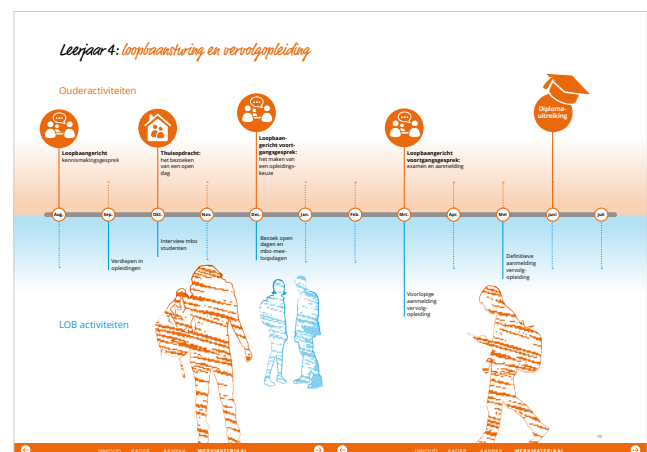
Leerjaar 4: loopbaansturing en vervolgopleiding

Ouderactiviteiten

Loopbaangericht kennismakingsgesprek

Thuisopdracht: het bezoeken van een open dag

Loopbaangericht voortgangsgesprek: het maken van een opleidingskeuze

Loopbaangericht voortgangsgesprek: examen en aanmelding

Diploma-uitreiking

Aug.

Sep.

Okt.

Nov.

Dec.

Jan.

Feb.

Mrt.

Apr.

Mei

Juni

Juli

Verdiepen in opleidingen

Interview mbo studenten

Bezoek open dagen en mbo-meeloopdagen

Voorlopige aanmelding vervolgopleiding

Definitieve aanmelding vervolgopleiding

LOB activiteiten

29

INHOUD KADER AANPAK WERKMATERIAAL

INHOUD KADER AANPAK WERKMATERIAAL